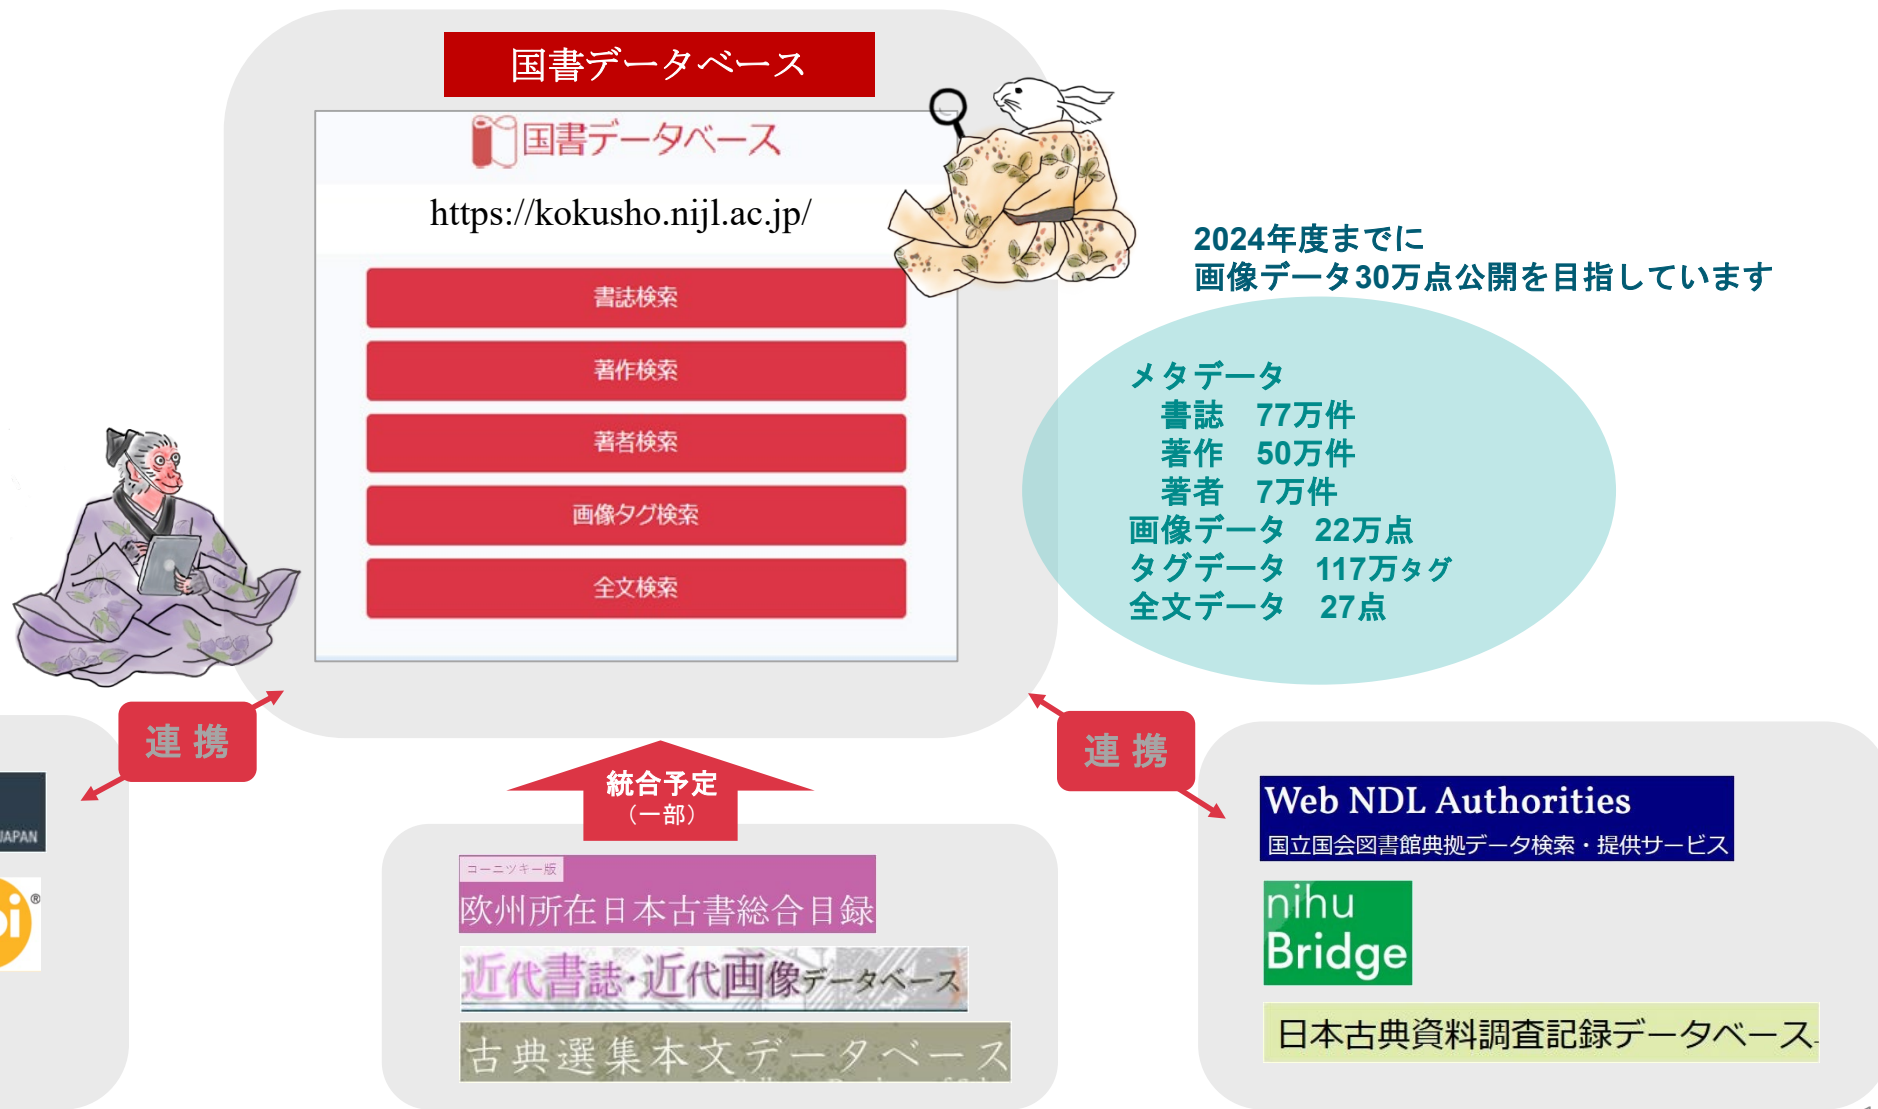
国書データベース

国書データベース

https://kokusho.nijl.ac.jp/

書誌検索

著作検索

著者検索

画像タグ検索

全文検索

2024年度までに
画像データ30万点公開を目指しています

メタデータ
書誌　77万件
著作　50万件
著者　7万件
画像データ　22万点
タグデータ　117万タグ
全文データ　27点

連携

JAPAN

連携

統合予定
（一部）

コーニツキー版
欧州所在日本古書総合目録

近代書誌·近代画像データベース

古典選集本文データベース

Web NDL Authorities
国立国会図書館典拠データ検索・提供サービス

nihu
Bridge

日本古典資料調査記録データベース